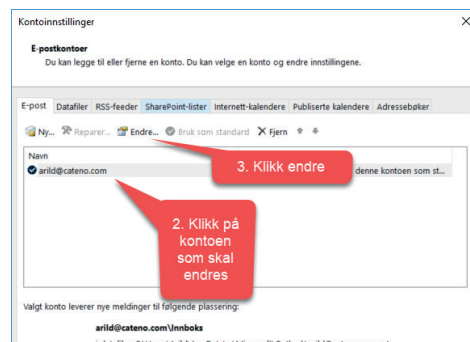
Kontoinnstillinger

E-postkontoer
Du kan legge til eller fjerne en konto. Du kan velge en konto og endre innstillingene.

E-post | Datafiler | RSS-feeder | SharePoint-lister | Internett-kalendere | Publiserte kalendere | Adressebøker

Ny... Reparer... Endre... Bruk som standard Fjern

Navn
arild@cateno.com
denne kontoen som st...

3. Klikk endre

2. Klikk på kontoen som skal endres

Valgt konto leverer nye meldinger til følgende plassering:

arild@cateno.com\Innboks